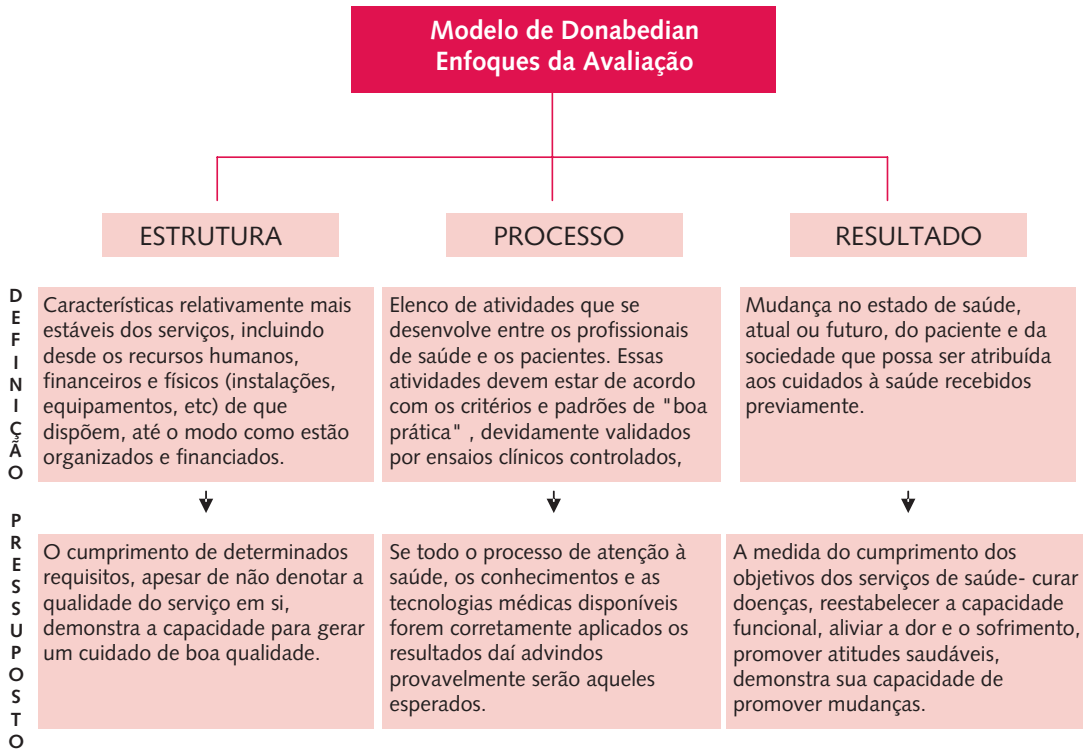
Modelo de Donabedian
Enfoques da Avaliação

ESTRUTURA

PROCESSO

RESULTADO

DEFINIÇÃO

Características relativamente mais estáveis dos serviços, incluindo desde os recursos humanos, financeiros e físicos (instalações, equipamentos, etc) de que dispõem, até o modo como estão organizados e financiados.

Elenco de atividades que se desenvolve entre os profissionais de saúde e os pacientes. Essas atividades devem estar de acordo com os critérios e padrões de "boa prática" , devidamente validados por ensaios clínicos controlados,

Mudança no estado de saúde, atual ou futuro, do paciente e da sociedade que possa ser atribuída aos cuidados à saúde recebidos previamente.

PRESSUPOSTO

O cumprimento de determinados requisitos, apesar de não denotar a qualidade do serviço em si, demonstra a capacidade para gerar um cuidado de boa qualidade.

Se todo o processo de atenção à saúde, os conhecimentos e as tecnologias médicas disponíveis forem corretamente aplicados os resultados daí advindos provavelmente serão aqueles esperados.

A medida do cumprimento dos objetivos dos serviços de saúde- curar doenças, reestabelecer a capacidade funcional, aliviar a dor e o sofrimento, promover atitudes saudáveis, demonstra sua capacidade de promover mudanças.